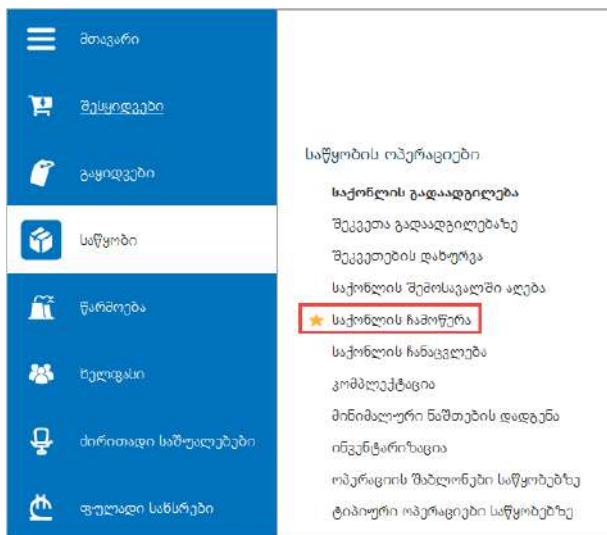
მთავარი

შესყიდვები

გაყიდვები

საწყობი

წარმოება

ხელფასი

ძირითადი საშუალებები

ფულადი სახსრები

საწყობის ოპერაციები

საქონლის გადაადგილება

შეკვეთა გადაადგილებაზე

შეკვეთების დახურვა

საქონლის შემოსავალში აღება

საქონლის ჩამოწერა

საქონლის ჩანაცვლება

კომპლექტაცია

მინიმალური ნაშთების დადგენა

ინვენტარიზაცია

ოპერაციის შაბლონები საწყობებზე

ტიპიური ოპერაციები საწყობებზე